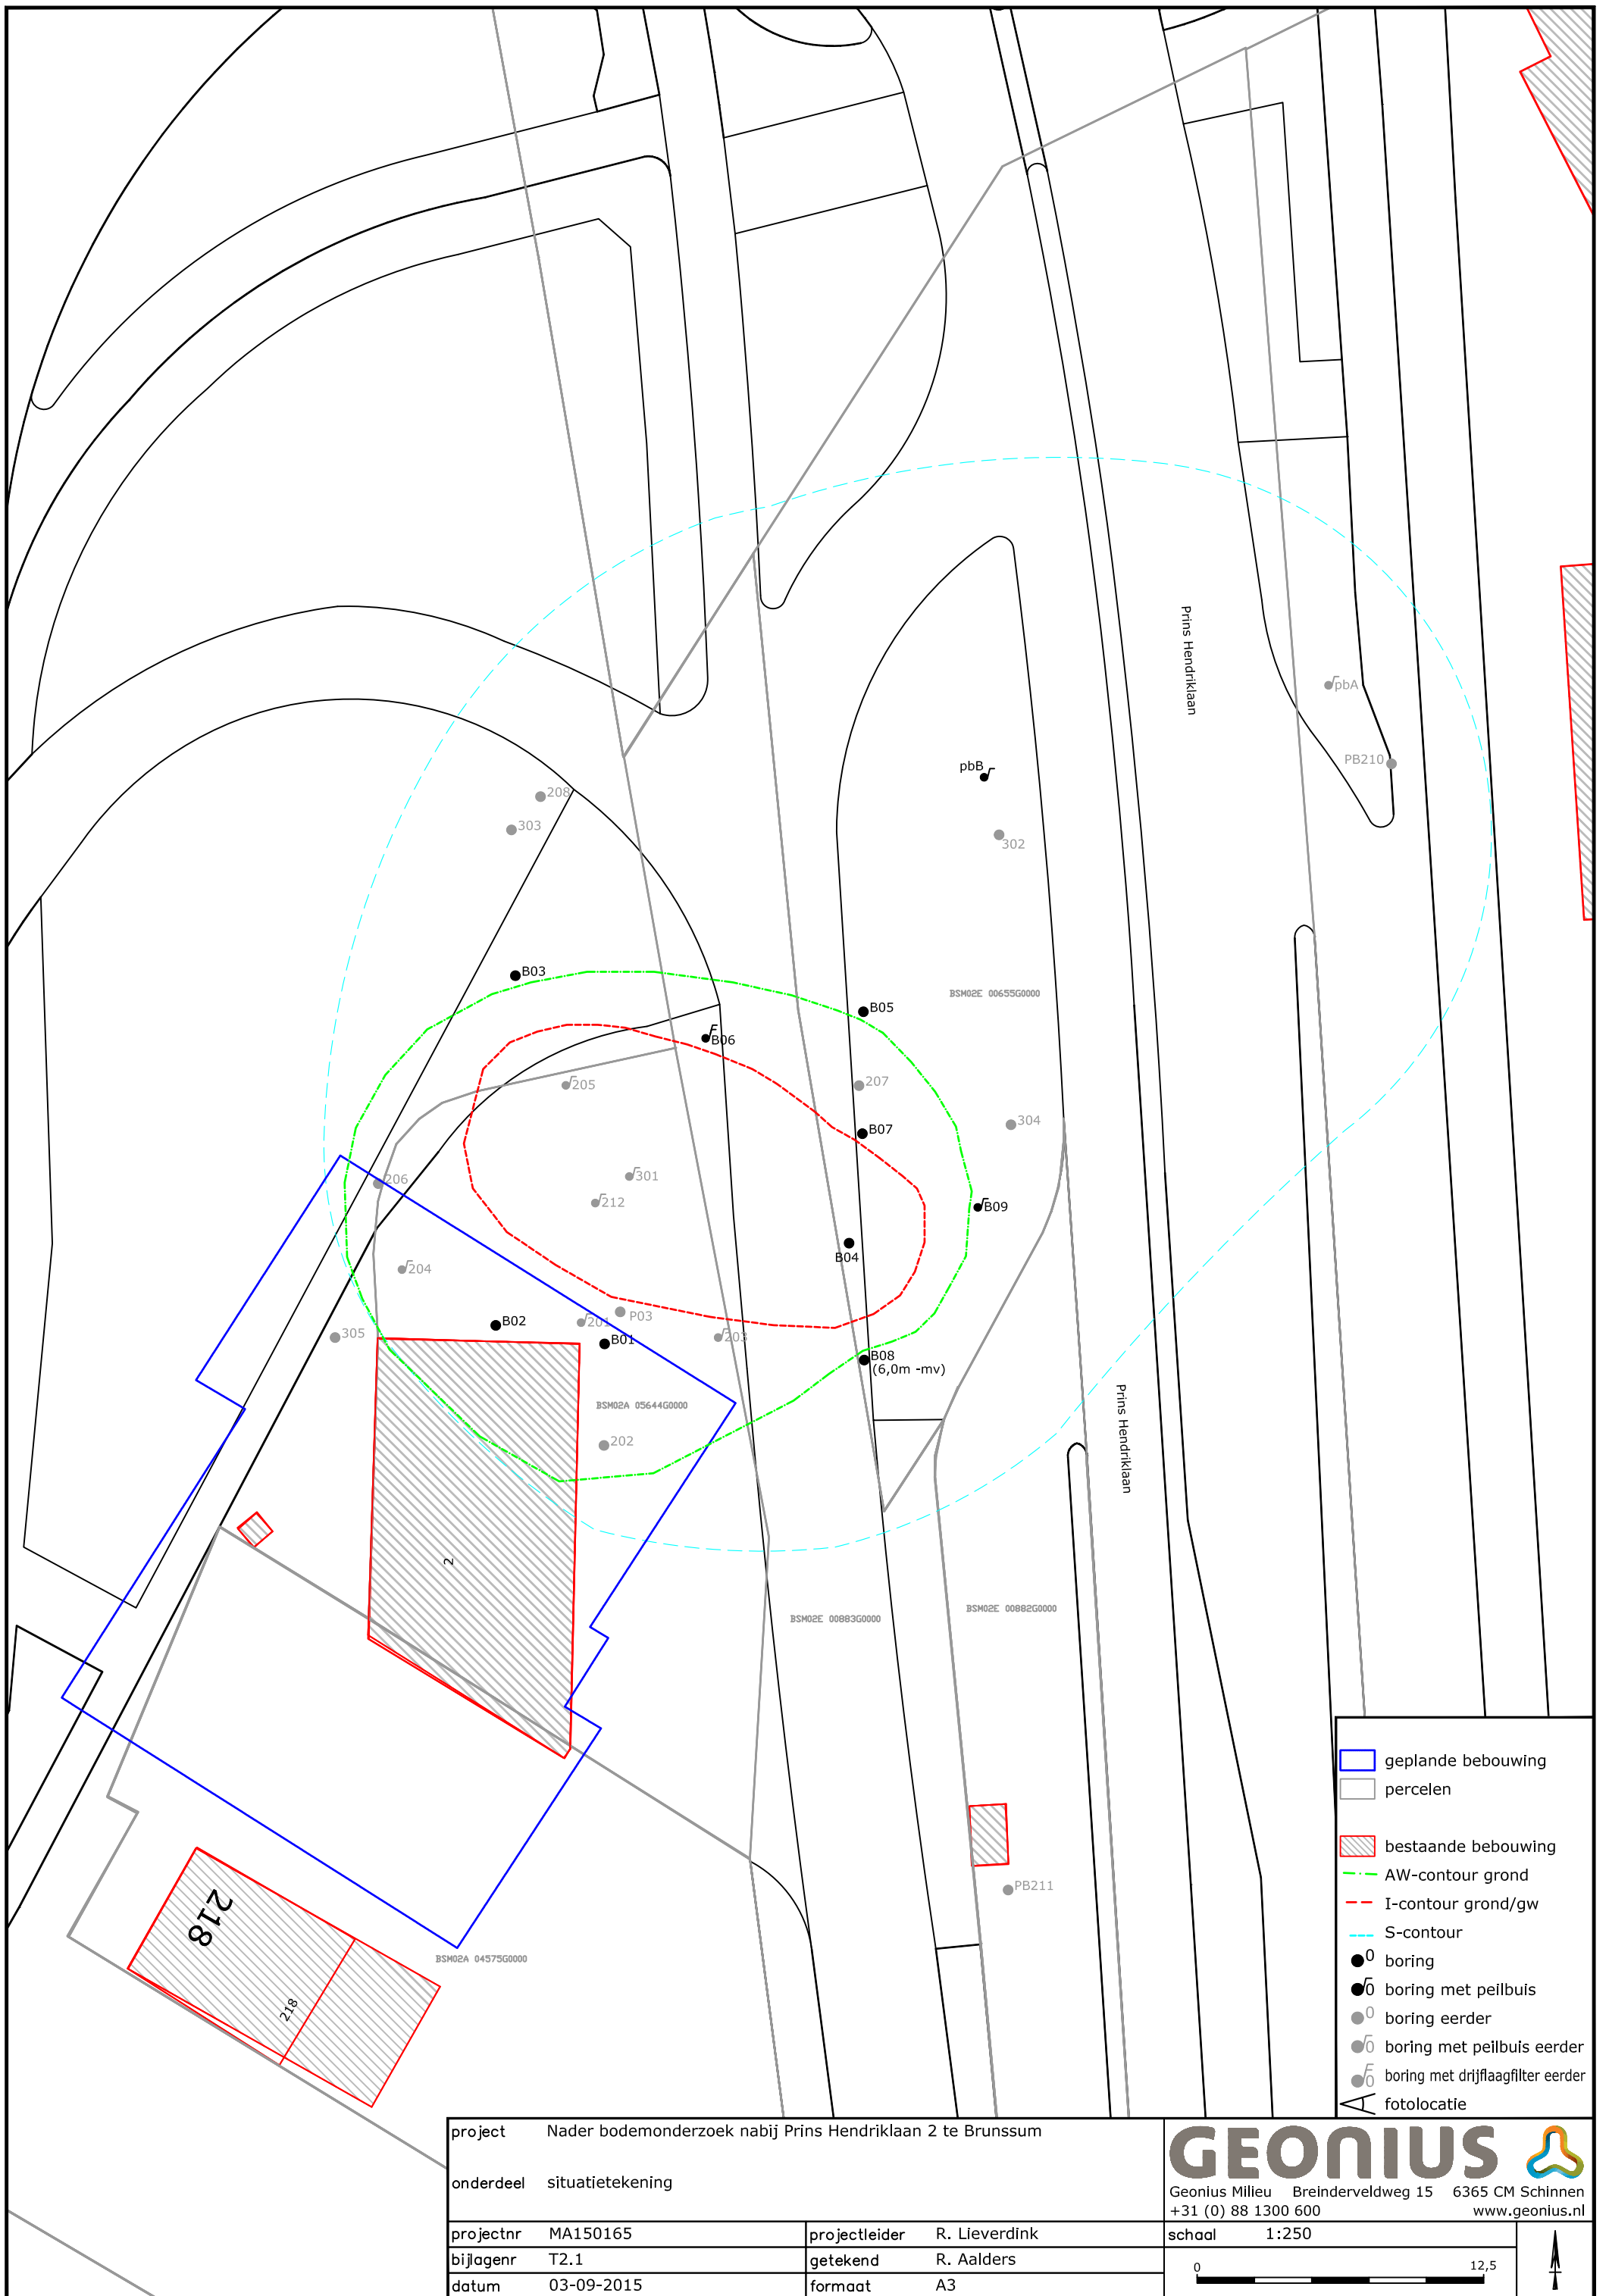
Prins Hendriklaan

pbA

PB210

pbB

302

208

303

B03

B05

BSM02E 00655G0000

B06

205

207

304

B07

301

212

206

B09

B04

204

P03

B02

201

305

B01

203

B08
(6,0m -mv)

BSM02A 05644G0000

202

Prins Hendriklaan

2

BSM02E 00883G0000

BSM02E 00882G0000

PB211

218

218

BSM02A 04575G0000

geplande bebouwing
percelen
bestaande bebouwing
AW-contour grond
I-contour grond/gw
S-contour
boring
boring met peilbuis
boring eerder
boring met peilbuis eerder
boring met drijflaagfilter eerder
fotolocatie

| project | Nader bodemonderzoek nabij Prins Hendriklaan 2 te Brunssum | | |
|---|---|---|---|
| onderdeel | situatietekening | | |
| projectnr | MA150165 | projectleider | R. Lieverdink |
| bijlagenr | T2.1 | getekend | R. Aalders |
| datum | 03-09-2015 | formaat | A3 |

GEONIUS
Geonius Milieu Breinderveldweg 15 6365 CM Schinnen
+31 (0) 88 1300 600 www.geonius.nl

schaal 1:250
0 12,5